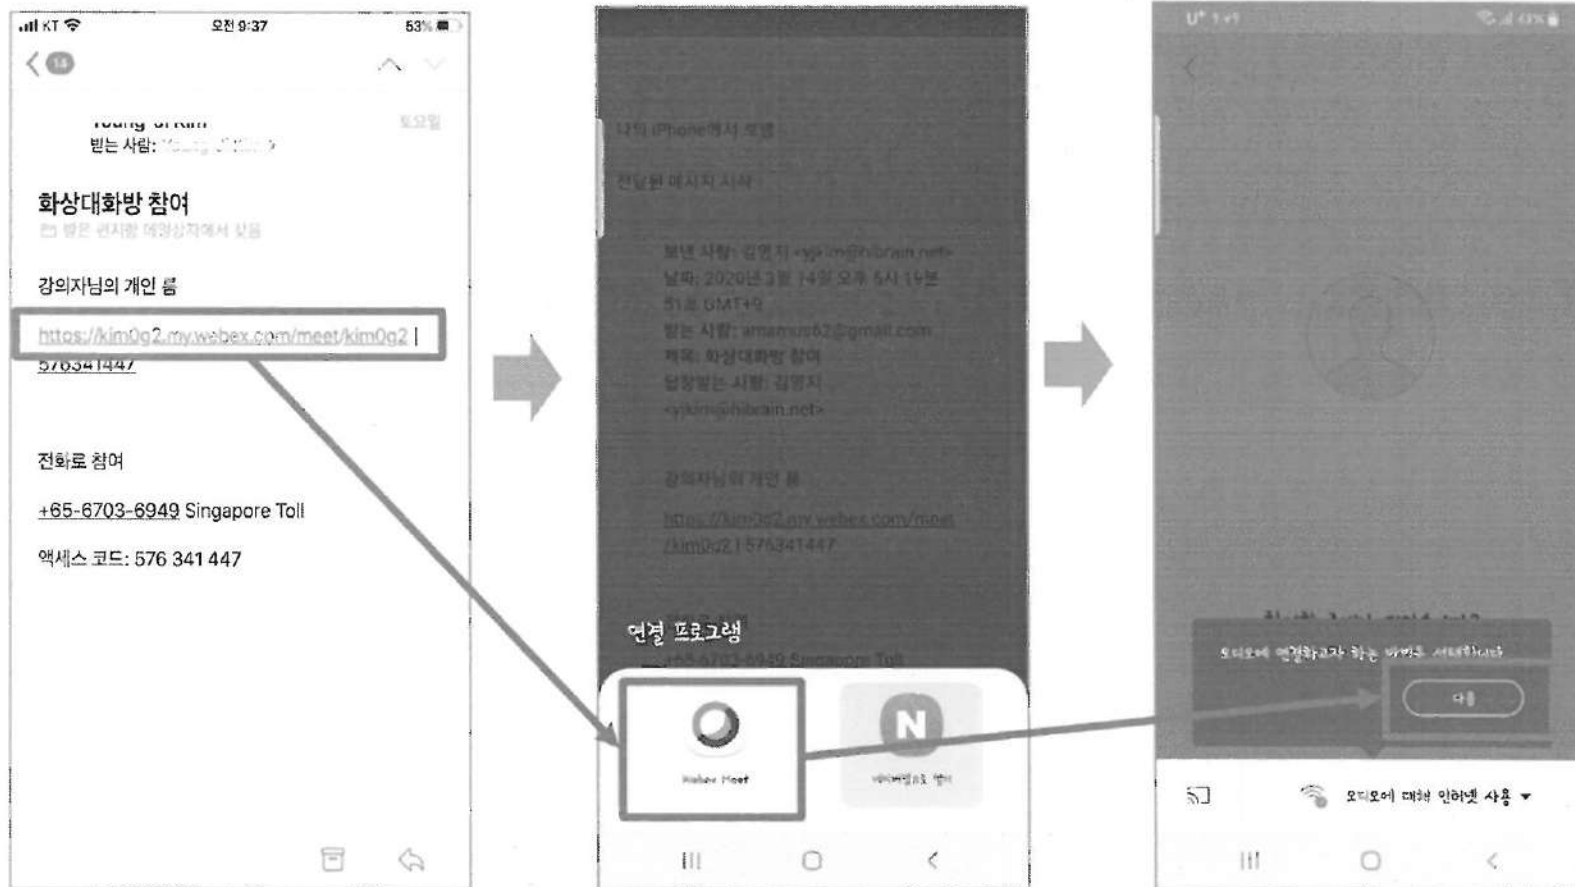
KT 오전 9:37 53%

14

Young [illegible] Kim 토요일
받는 사람: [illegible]

화상대화방 참여
받은 편지함 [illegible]

강의자님의 개인 룸

https://kim0g2.my.webex.com/meet/kim0g2 | 576341447

전화로 참여

+65-6703-6949 Singapore Toll

액세스 코드: 576 341 447

나의 iPhone에서 보냄

전달된 메시지 시작:

보낸 사람: 김영지 <yjkim@hibrain.net>
날짜: 2020년 3월 14일 오후 5시 19분
51초 GMT+9
받는 사람: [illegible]
제목: 화상대화방 참여
답장받는 사람: 김영지
<yjkim@hibrain.net>

강의자님의 개인 룸

https://kim0g2.my.webex.com/meet/kim0g2 | 576341447

연결 프로그램

+65-6703-6949 Singapore Toll

Webex Meet

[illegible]

오디오에 연결하고자 하는 방법을 선택하십시오

다음

오디오에 대해 인터넷 사용